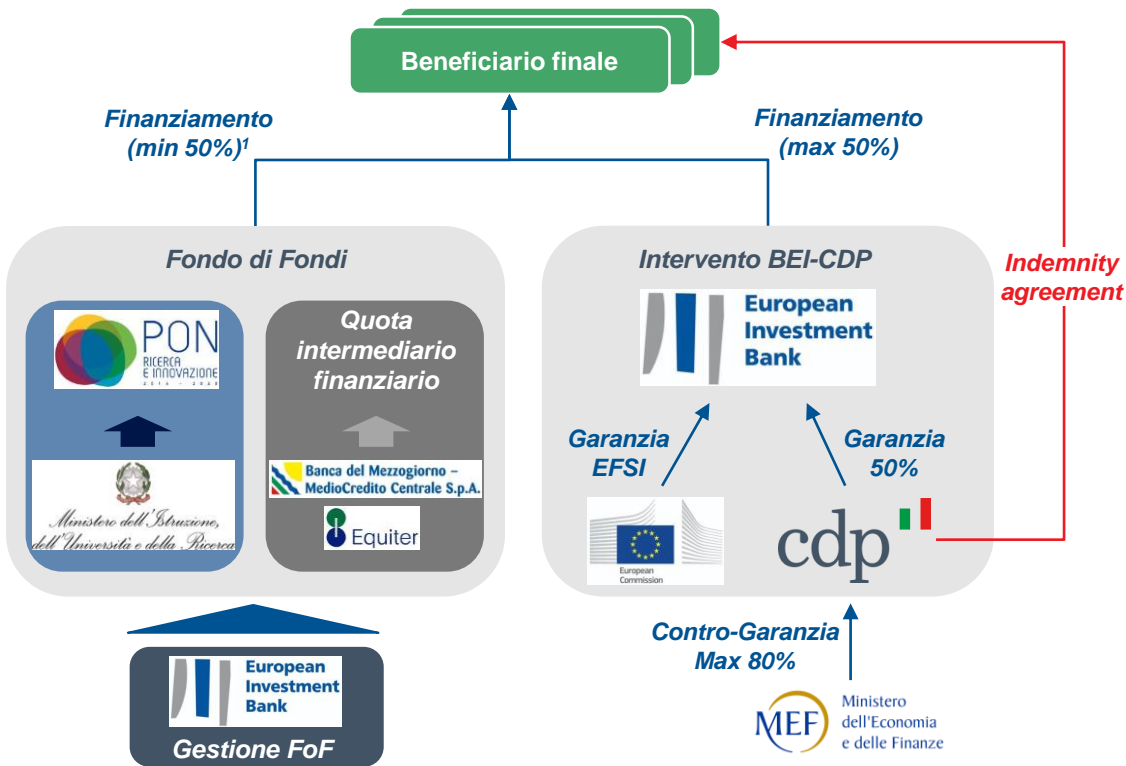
Beneficiario finale

Finanziamento (min 50%)$^1$

Finanziamento (max 50%)

Fondo di Fondi

PON
RICERCA E INNOVAZIONE
2014 - 2020

Ministero dell'Istruzione, dell'Università e della Ricerca

Quota intermediario finanziario

Banca del Mezzogiorno – MedioCredito Centrale S.p.A.

Equiter

Intervento BEI-CDP

European Investment Bank

Garanzia EFSI

Garanzia 50%

European Commission

cdp

Indemnity agreement

European Investment Bank

Gestione FoF

Contro-Garanzia Max 80%

MEF
Ministero dell'Economia e delle Finanze